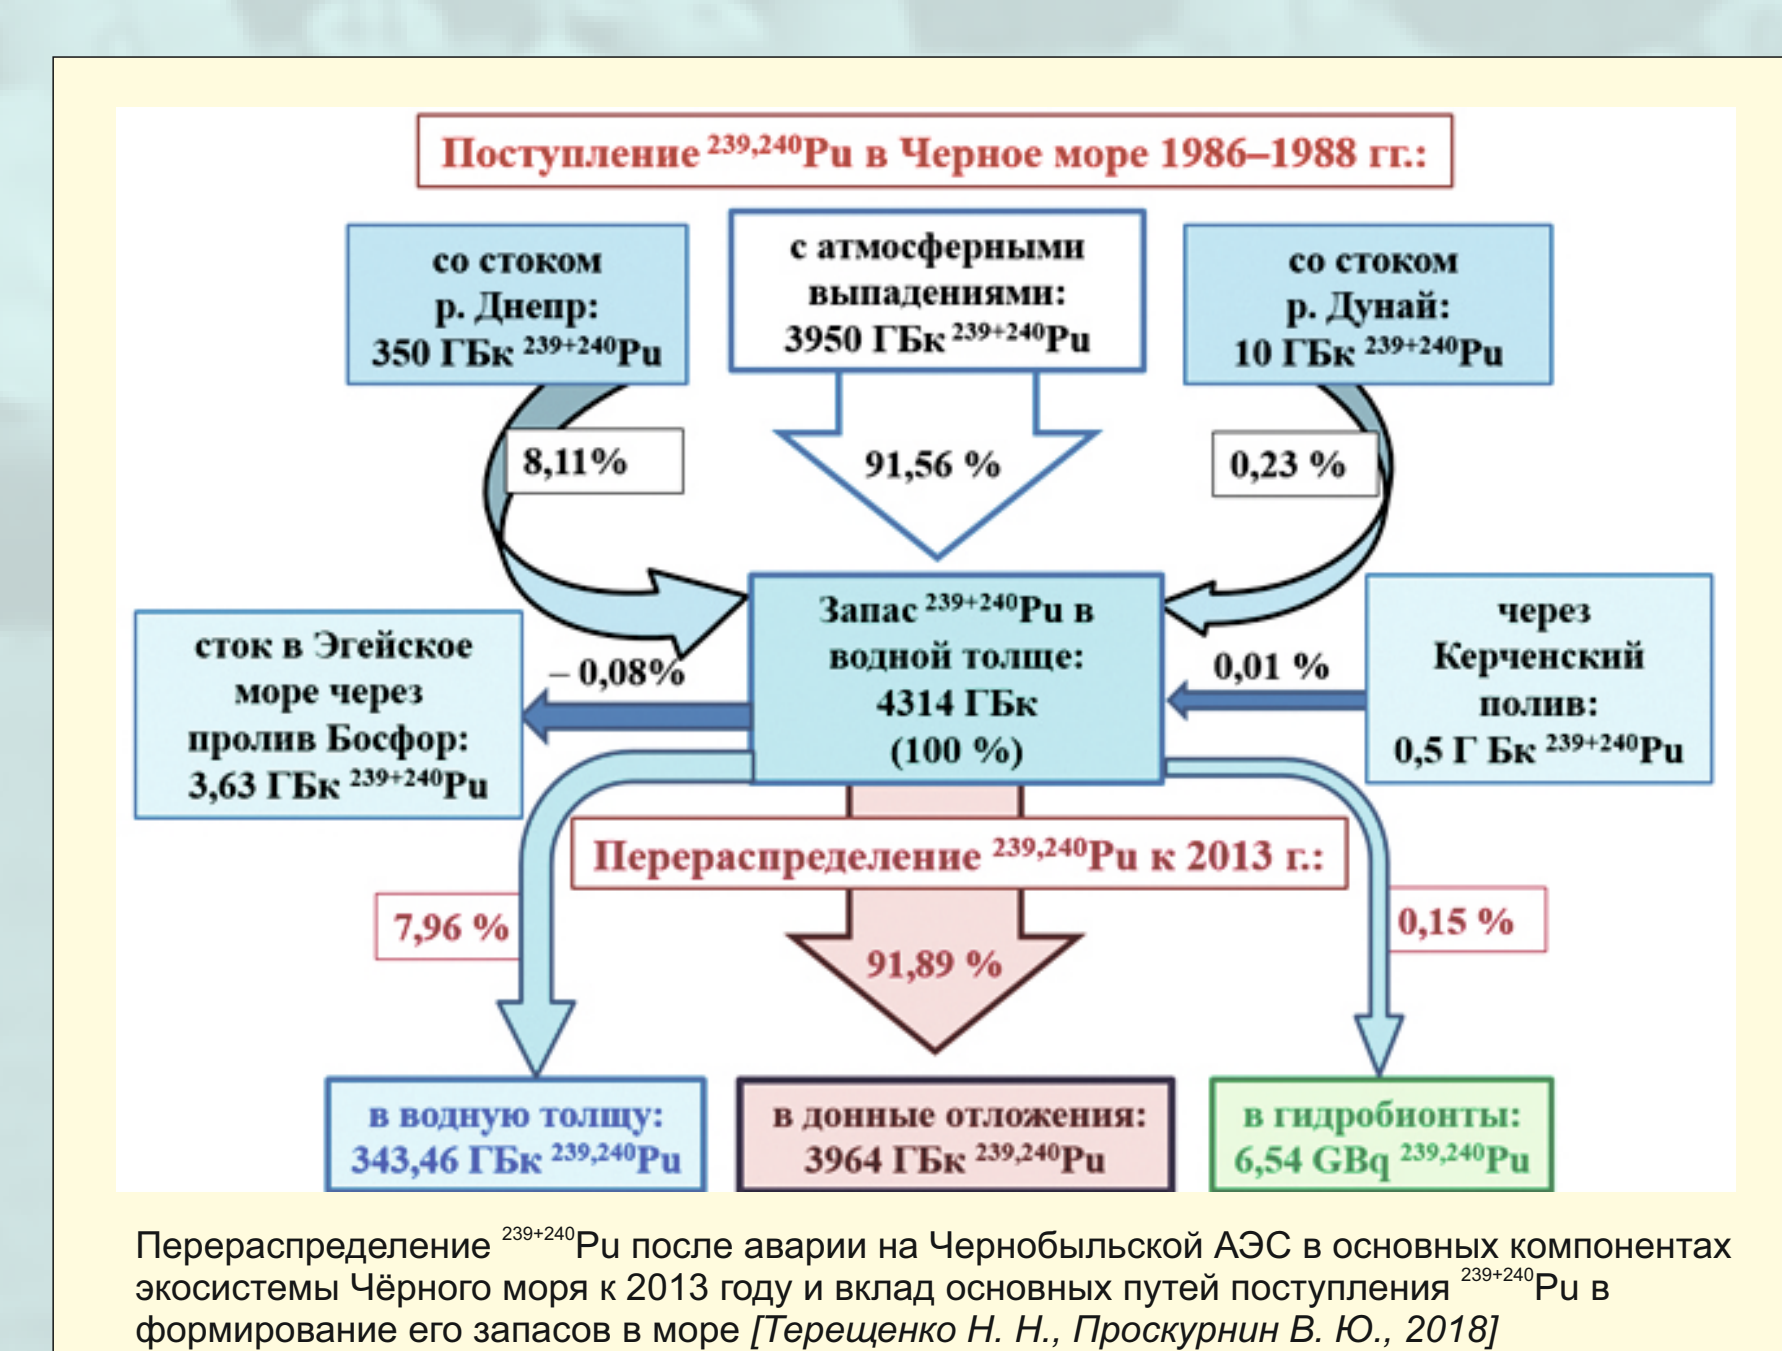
Поступление $^{239,240}$Pu в Черное море 1986–1988 гг.:

со стоком р. Днепр: 350 ГБк $^{239+240}$Pu

с атмосферными выпадениями: 3950 ГБк $^{239+240}$Pu

со стоком р. Дунай: 10 ГБк $^{239+240}$Pu

8,11%

91,56 %

0,23 %

сток в Эгейское море через пролив Босфор: 3,63 ГБк $^{239+240}$Pu

– 0,08%

Запас $^{239+240}$Pu в водной толще: 4314 ГБк (100 %)

0,01 %

через Керченский полив: 0,5 Г Бк $^{239+240}$Pu

Перераспределение $^{239,240}$Pu к 2013 г.:

7,96 %

91,89 %

0,15 %

в водную толщу: 343,46 ГБк $^{239,240}$Pu

в донные отложения: 3964 ГБк $^{239,240}$Pu

в гидробионты: 6,54 GBq $^{239,240}$Pu

Перераспределение $^{239+240}$Pu после аварии на Чернобыльской АЭС в основных компонентах экосистемы Чёрного моря к 2013 году и вклад основных путей поступления $^{239+240}$Pu в формирование его запасов в море [Терещенко Н. Н., Проскурнин В. Ю., 2018]